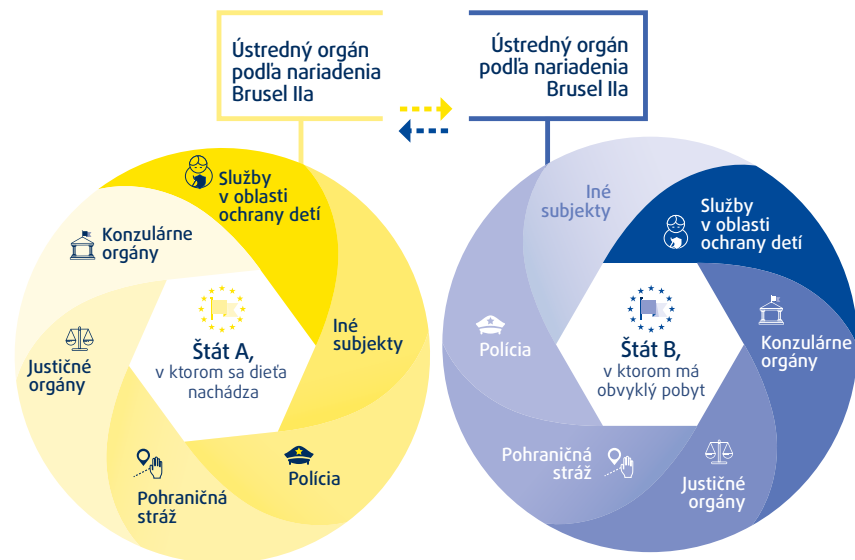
Ústredný orgán podľa nariadenia Brusel IIa

Ústredný orgán podľa nariadenia Brusel IIa

Služby v oblasti ochrany detí

Konzulárne orgány

Justičné orgány

Štát A, v ktorom sa dieťa nachádza

Iné subjekty

Pohraničná stráž

Polícia

Iné subjekty

Služby v oblasti ochrany detí

Polícia

Štát B, v ktorom má obvyklý pobyt

Konzulárne orgány

Pohraničná stráž

Justičné orgány